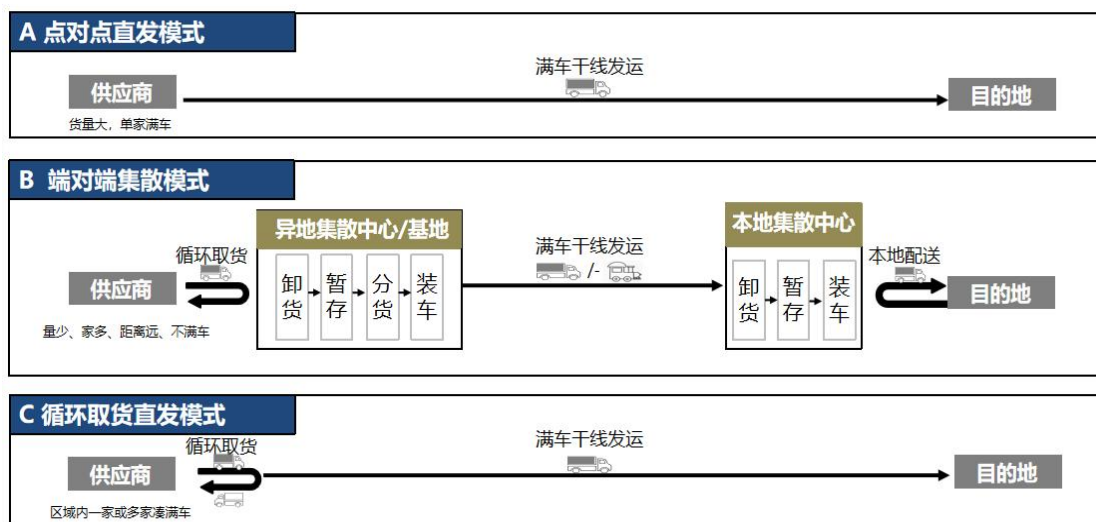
A 点对点直发模式

满车干线发运

供应商
货量大，单家满车

目的地

B 端对端集散模式

循环取货

供应商
量少、家多、距离远、不满车

异地集散中心/基地

卸货 暂存 分货 装车

满车干线发运

/-

本地集散中心

卸货 暂存 装车

本地配送

目的地

C 循环取货直发模式

循环取货

供应商
区域内一家或多家凑满车

满车干线发运

目的地